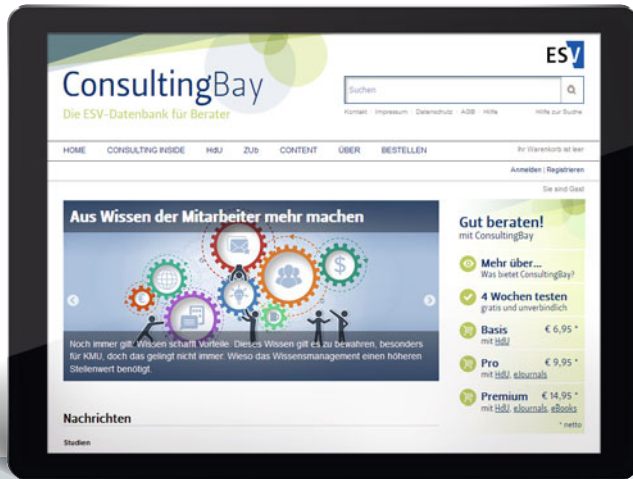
ESV

ConsultingBay
Die ESV-Datenbank für Berater

Suchen

Kontakt | Impressum | Datenschutz | AGB | Hilfe
Hilfe zur Suche

HOME CONSULTING INSIDE HdU ZUb CONTENT ÜBER BESTELLEN

Ihr Warenkorb ist leer

Anmelden | Registrieren

Sie sind Gast

Aus Wissen der Mitarbeiter mehr machen

Noch immer gilt: Wissen schafft Vorteile. Dieses Wissen gilt es zu bewahren, besonders für KMU, doch das gelingt nicht immer. Wieso das Wissensmanagement einen höheren Stellenwert benötigt.

Nachrichten

Studien

Gut beraten!
mit ConsultingBay

Mehr über...
Was bietet ConsultingBay?

4 Wochen testen
gratis und unverbindlich

Basis € 6,95 *
mit HdU

Pro € 9,95 *
mit HdU, eJournals

Premium € 14,95 *
mit HdU, eJournals, eBooks

* netto